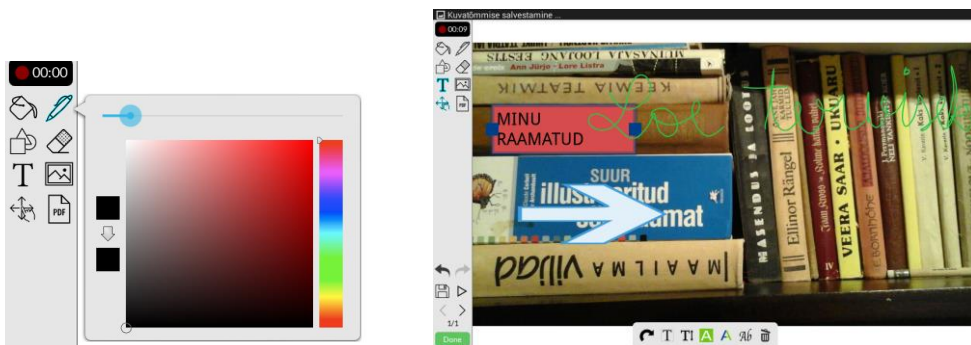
00:00

PDF

Kuvatõmmise salvestamine ...

00:09

MINU RAAMATUD

SUUR illust ritud amat

KEEMIA TEATMIK

Ann Jürjo · Lore Listra

MAAILMA villaD

MASENDUS II LOOT

Ellinor Rängel

VEERA SAAR · UKUARU

1/1

Done

T TI A A Ab